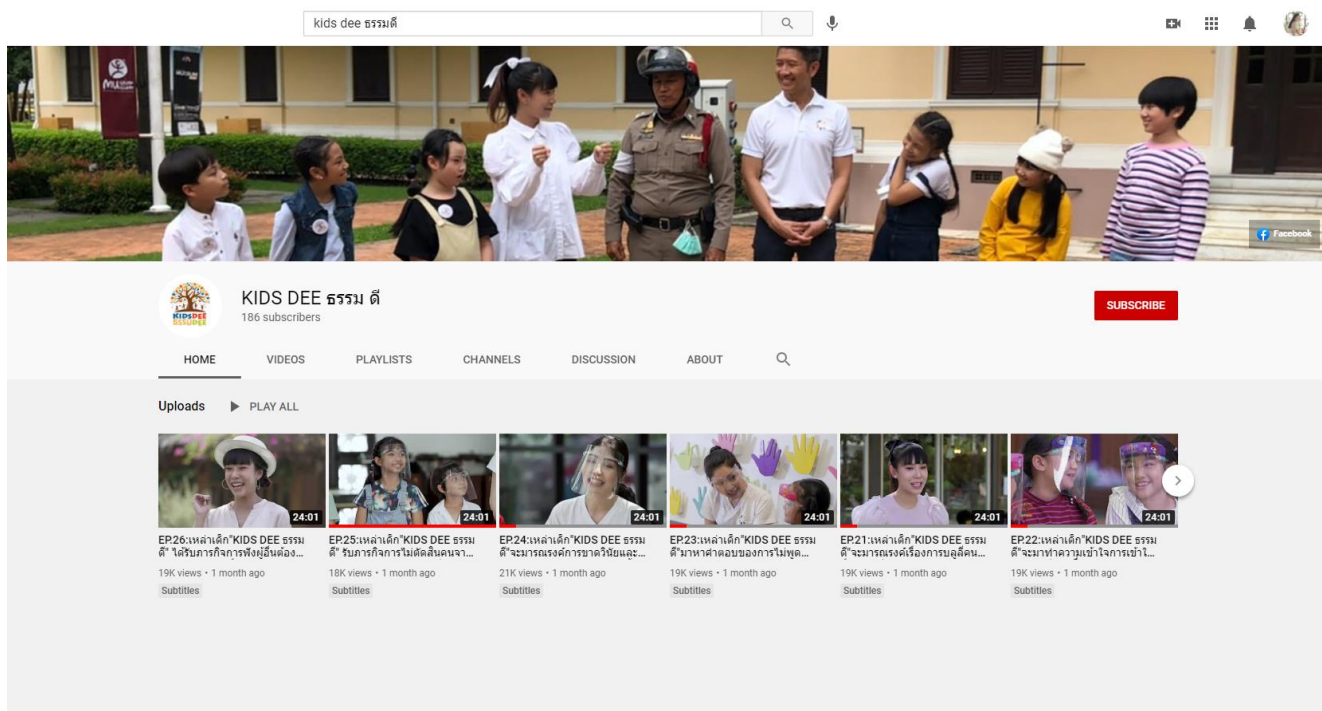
kids dee ธรรมดี

Facebook

KIDS DEE ธรรม ดี
186 subscribers

SUBSCRIBE

HOME VIDEOS PLAYLISTS CHANNELS DISCUSSION ABOUT

Uploads PLAY ALL

24:01
EP.26:เหล่าเด็ก"KIDS DEE ธรรมดี" ได้รับภารกิจการฟังผู้อื่นต้อง...
19K views • 1 month ago
Subtitles

24:01
EP.25:เหล่าเด็ก"KIDS DEE ธรรมดี" รับภารกิจการไม่ตัดสินคนจา...
18K views • 1 month ago
Subtitles

24:01
EP.24:เหล่าเด็ก"KIDS DEE ธรรมดี"จะมารณรงค์การขาดวินัยและ...
21K views • 1 month ago
Subtitles

24:01
EP.23:เหล่าเด็ก"KIDS DEE ธรรมดี"มาหาคำตอบของการไม่พูด...
19K views • 1 month ago
Subtitles

24:01
EP.21:เหล่าเด็ก"KIDS DEE ธรรมดี"จะมารณรงค์เรื่องการบูลลี่คน...
19K views • 1 month ago
Subtitles

24:01
EP.22:เหล่าเด็ก"KIDS DEE ธรรมดี"จะมาทำความเข้าใจการเข้าใ...
19K views • 1 month ago
Subtitles